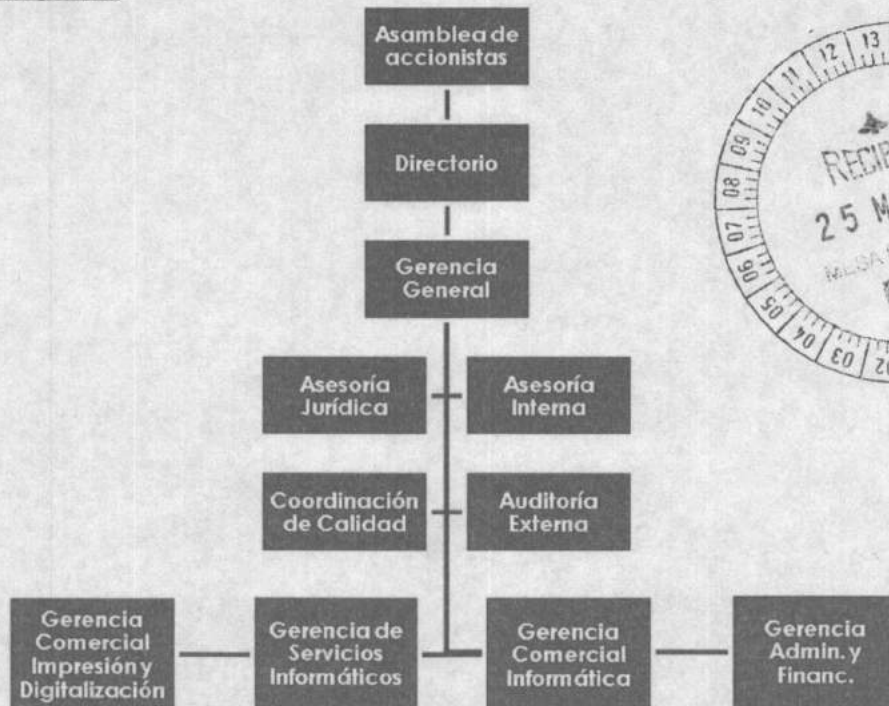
Asamblea de accionistas

Directorio

Gerencia General

Asesoría Jurídica

Asesoría Interna

Coordinación de Calidad

Auditoría Externa

Gerencia Comercial Impresión y Digitalización

Gerencia de Servicios Informáticos

Gerencia Comercial Informática

Gerencia Admin. y Financ.

11 12 13
10
09
08
07
06
05
04
03
02
RECIB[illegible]
25 M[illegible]
MESA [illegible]